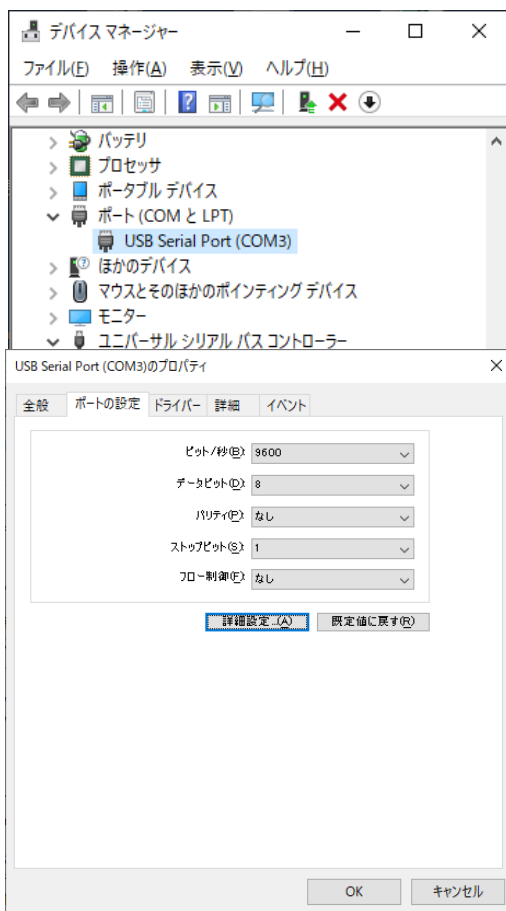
デバイス マネージャー

ファイル(F) 操作(A) 表示(V) ヘルプ(H)

バッテリ
プロセッサ
ポータブル デバイス
ポート (COM と LPT)
USB Serial Port (COM3)
ほかのデバイス
マウスとそのほかのポインティング デバイス
モニター
ユニバーサル シリアル バス コントローラー

USB Serial Port (COM3)のプロパティ

全般 ポートの設定 ドライバー 詳細 イベント

ビット/秒(B): 9600
データビット(D): 8
パリティ(P): なし
ストップビット(S): 1
フロー制御(F): なし

詳細設定...(A) 既定値に戻す(R)

OK キャンセル